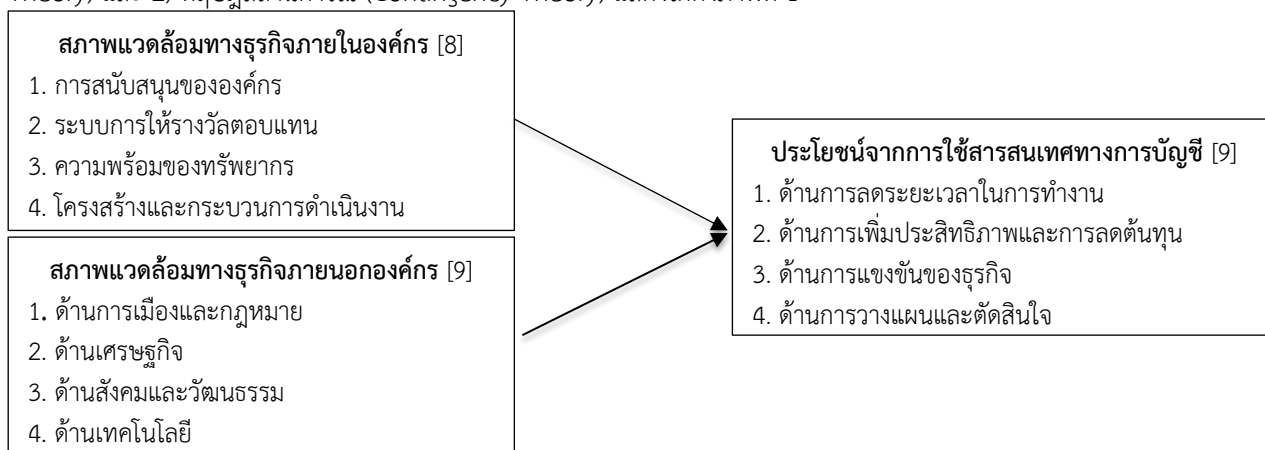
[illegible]

**สภาพแวดล้อมทางธุรกิจภายในองค์กร** [8]
1. การสนับสนุนขององค์กร
2. ระบบการให้รางวัลตอบแทน
3. ความพร้อมของทรัพยากร
4. โครงสร้างและกระบวนการดำเนินงาน

**สภาพแวดล้อมทางธุรกิจภายนอกองค์กร** [9]
1. ด้านการเมืองและกฎหมาย
2. ด้านเศรษฐกิจ
3. ด้านสังคมและวัฒนธรรม
4. ด้านเทคโนโลยี

**ประโยชน์จากการใช้สารสนเทศทางการบัญชี** [9]
1. ด้านการลดระยะเวลาในการทำงาน
2. ด้านการเพิ่มประสิทธิภาพและการลดต้นทุน
3. ด้านการแขงขันของธุรกิจ
4. ด้านการวางแผนและตัดสินใจ